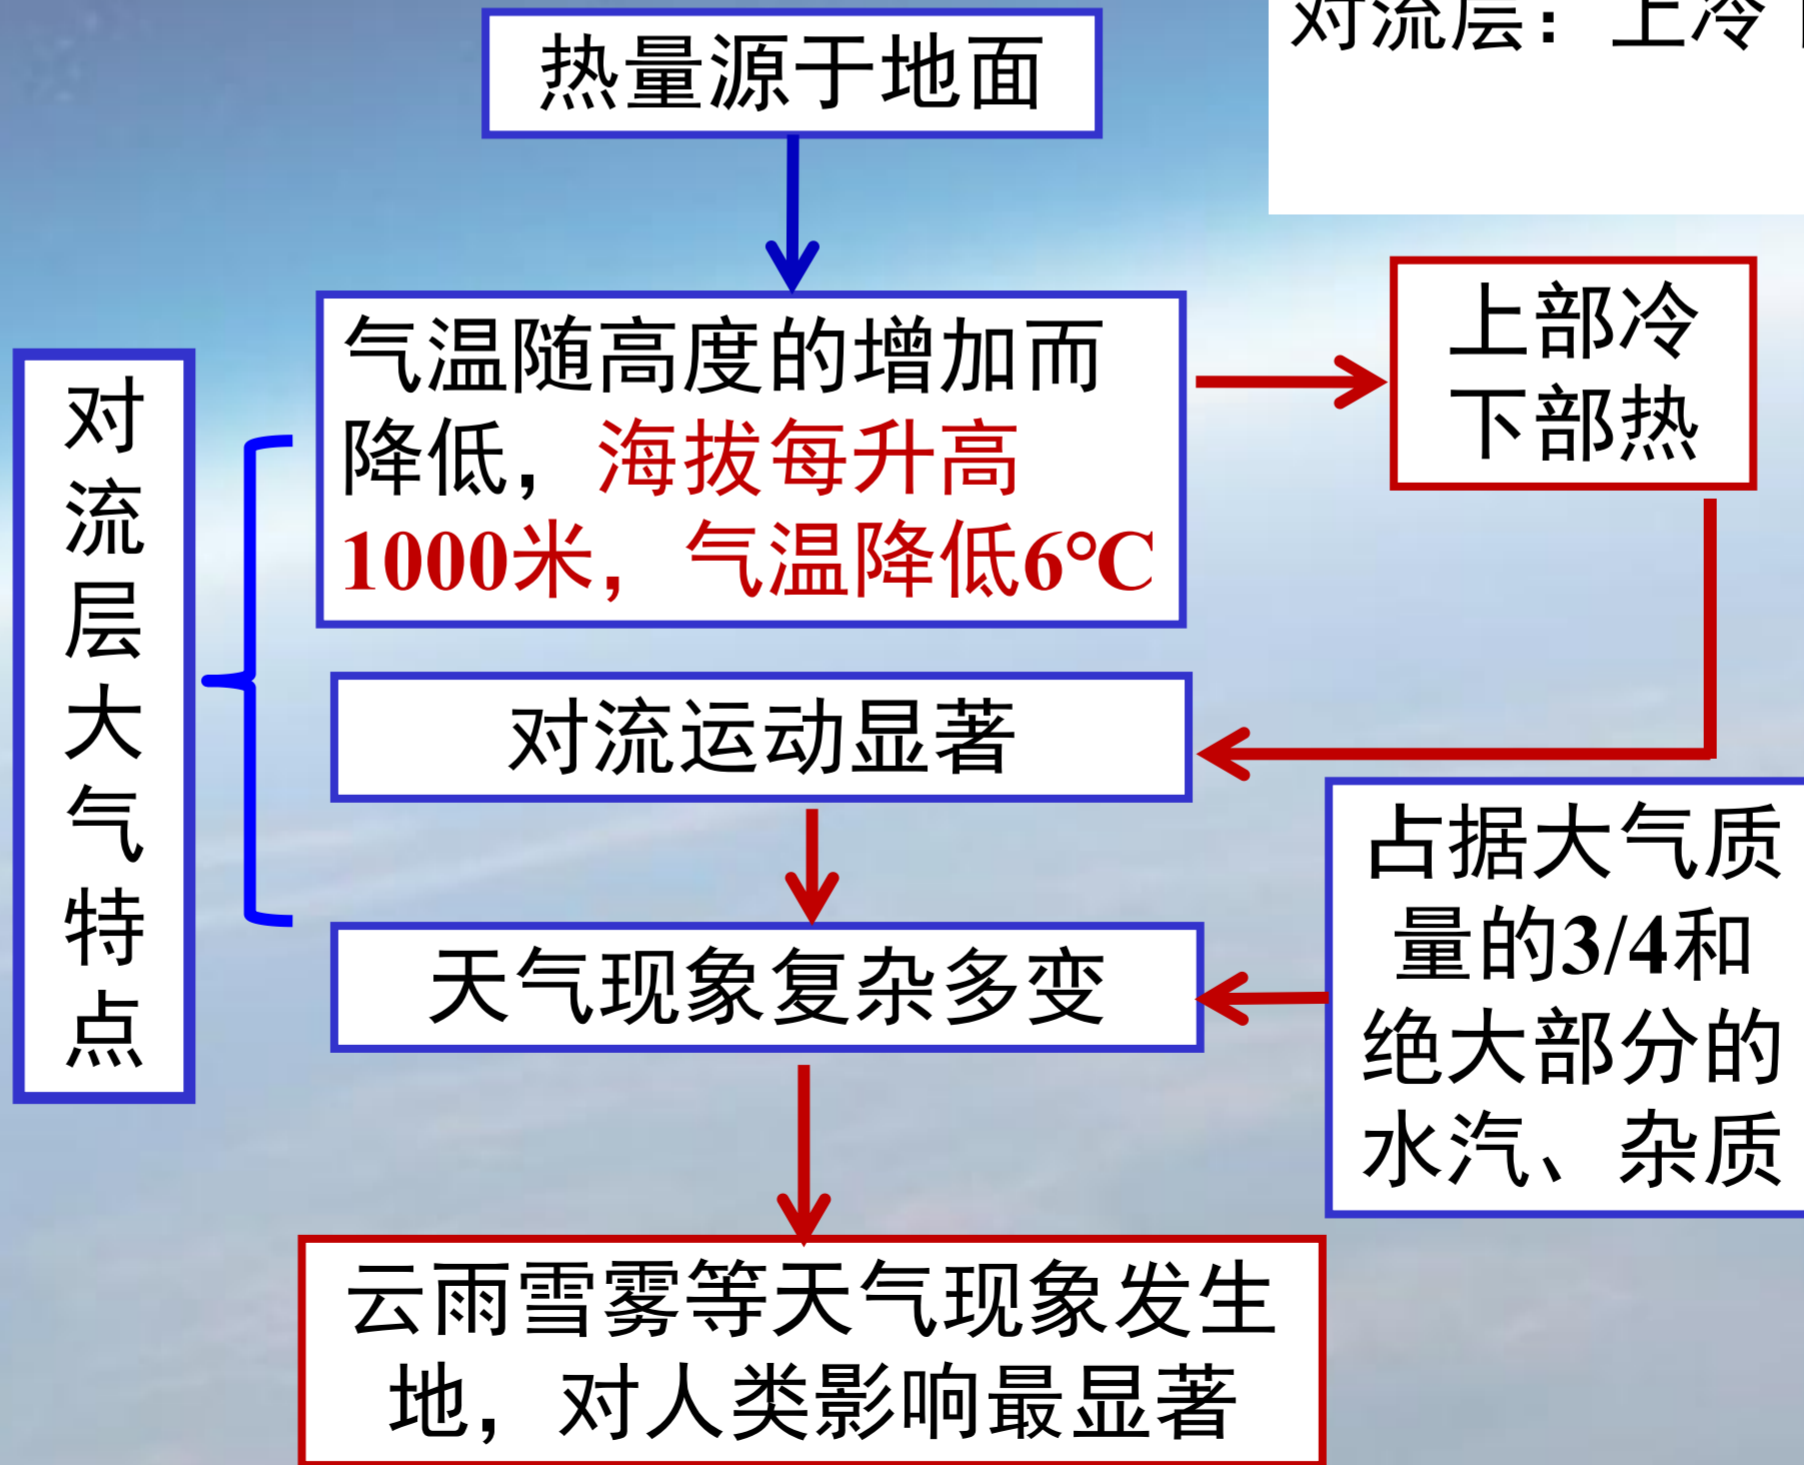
对流层：上冷

热量源于地面

对流层大气特点

气温随高度的增加而降低，海拔每升高1000米，气温降低6°C

上部冷下部热

对流运动显著

占据大气质量的3/4和绝大部分的水汽、杂质

天气现象复杂多变

云雨雪雾等天气现象发生地，对人类影响最显著